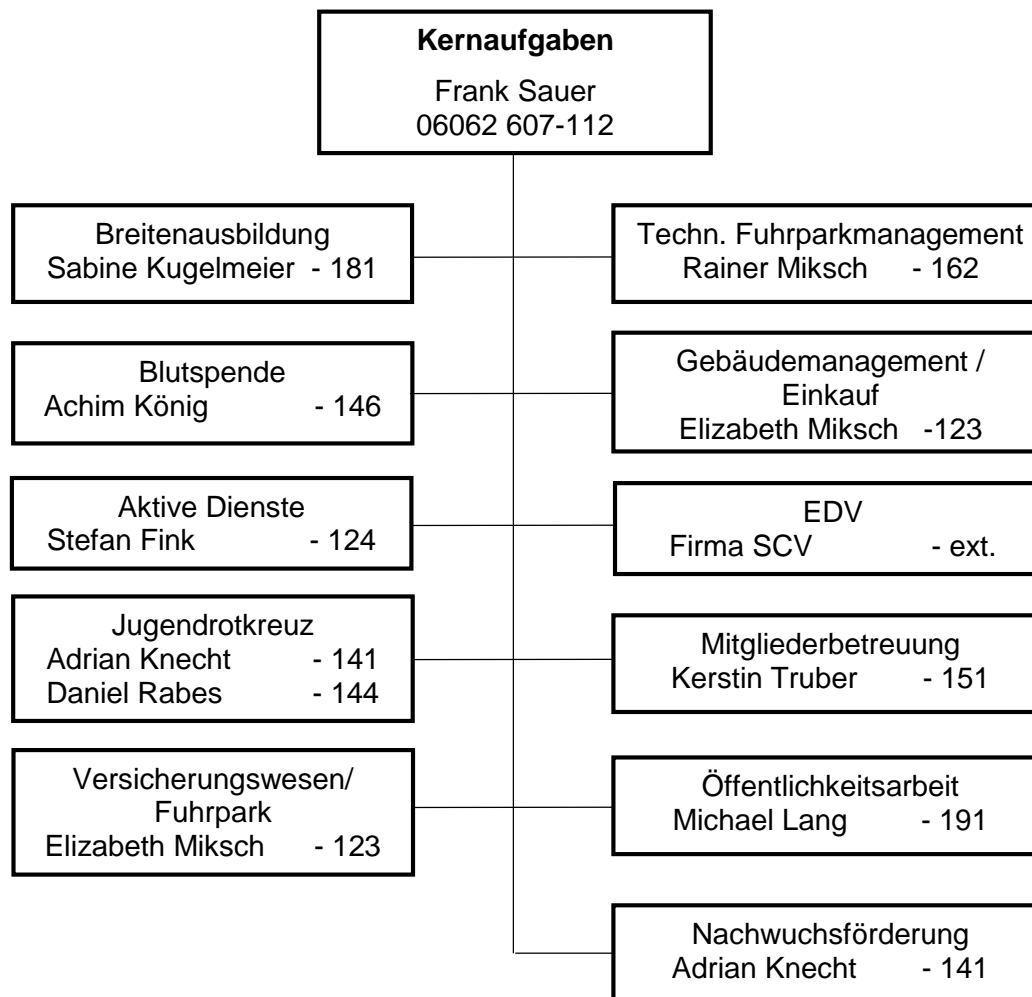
**Kernaufgaben**
Frank Sauer
06062 607-112

Breitenausbildung
Sabine Kugelmeier - 181

Blutspende
Achim König - 146

Aktive Dienste
Stefan Fink - 124

Jugendrotkreuz
Adrian Knecht - 141
Daniel Rabes - 144

Versicherungswesen/ Fuhrpark
Elizabeth Miksch - 123

Techn. Fuhrparkmanagement
Rainer Miksch - 162

Gebäudemanagement / Einkauf
Elizabeth Miksch -123

EDV
Firma SCV - ext.

Mitgliederbetreuung
Kerstin Truber - 151

Öffentlichkeitsarbeit
Michael Lang - 191

Nachwuchsförderung
Adrian Knecht - 141